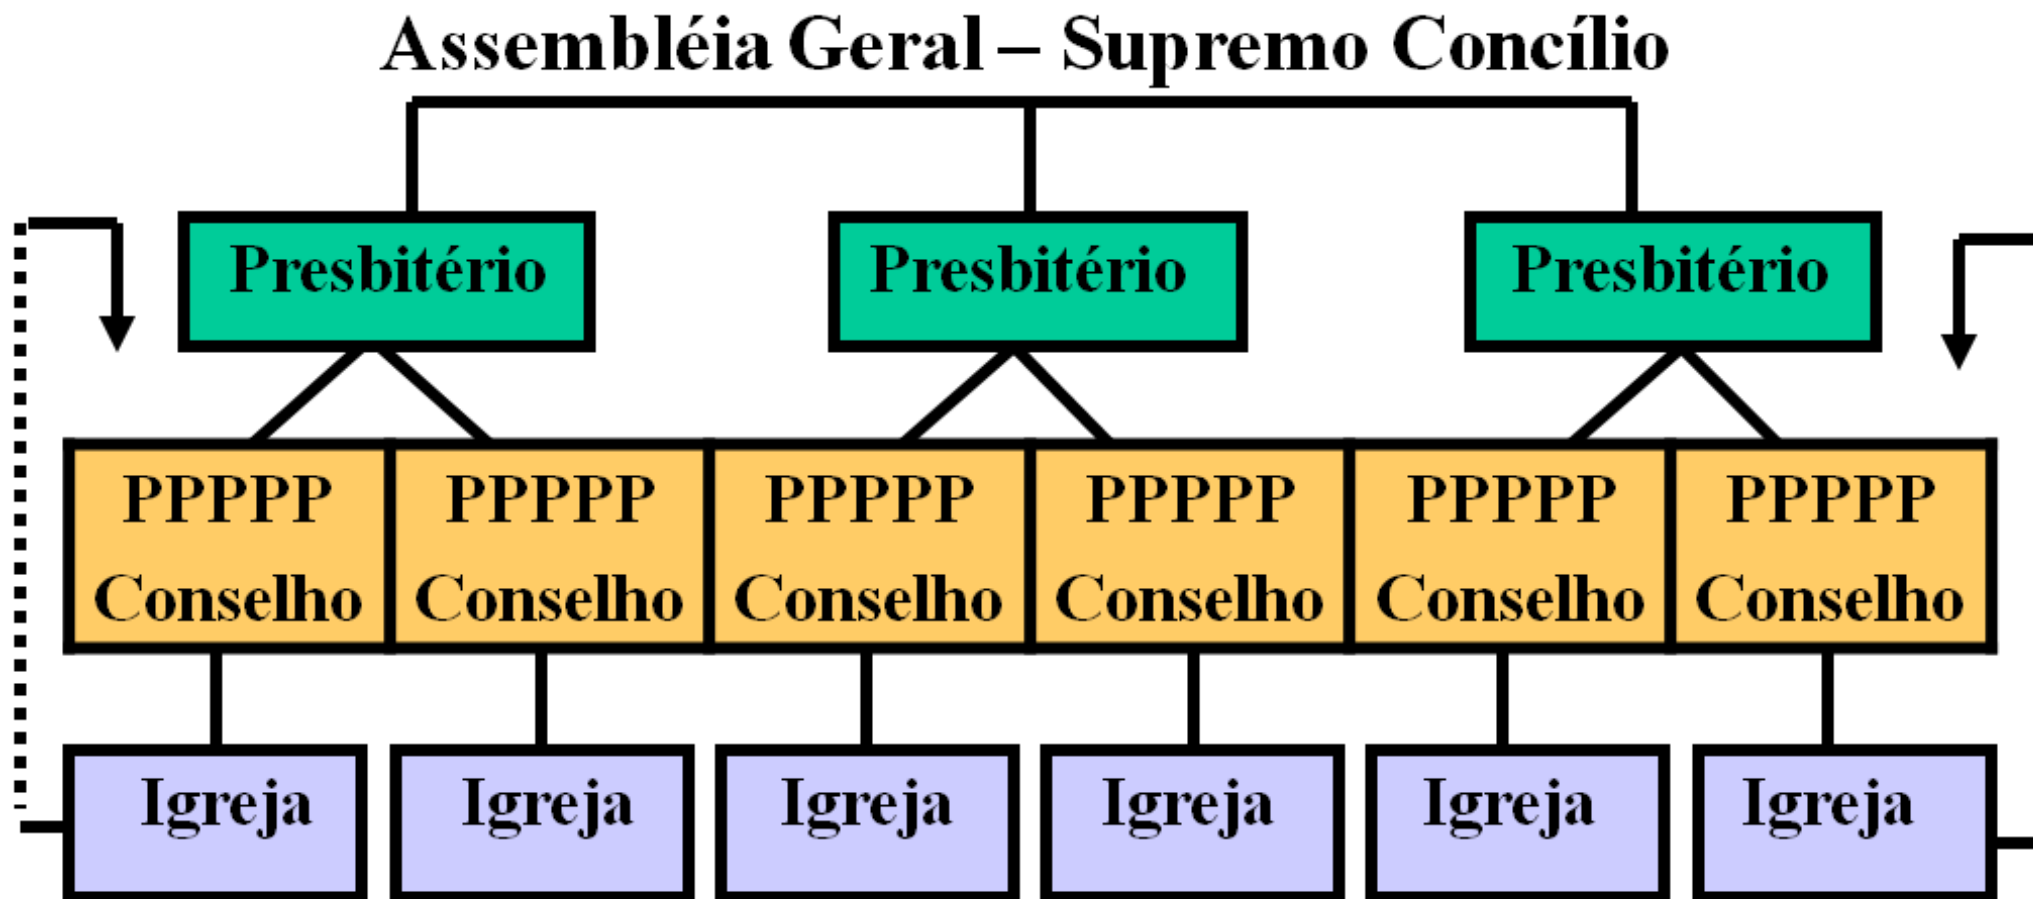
Assembléia Geral – Supremo Concílio

Presbitério

Presbitério

Presbitério

PPPPP Conselho

PPPPP Conselho

PPPPP Conselho

PPPPP Conselho

PPPPP Conselho

PPPPP Conselho

Igreja

Igreja

Igreja

Igreja

Igreja

Igreja